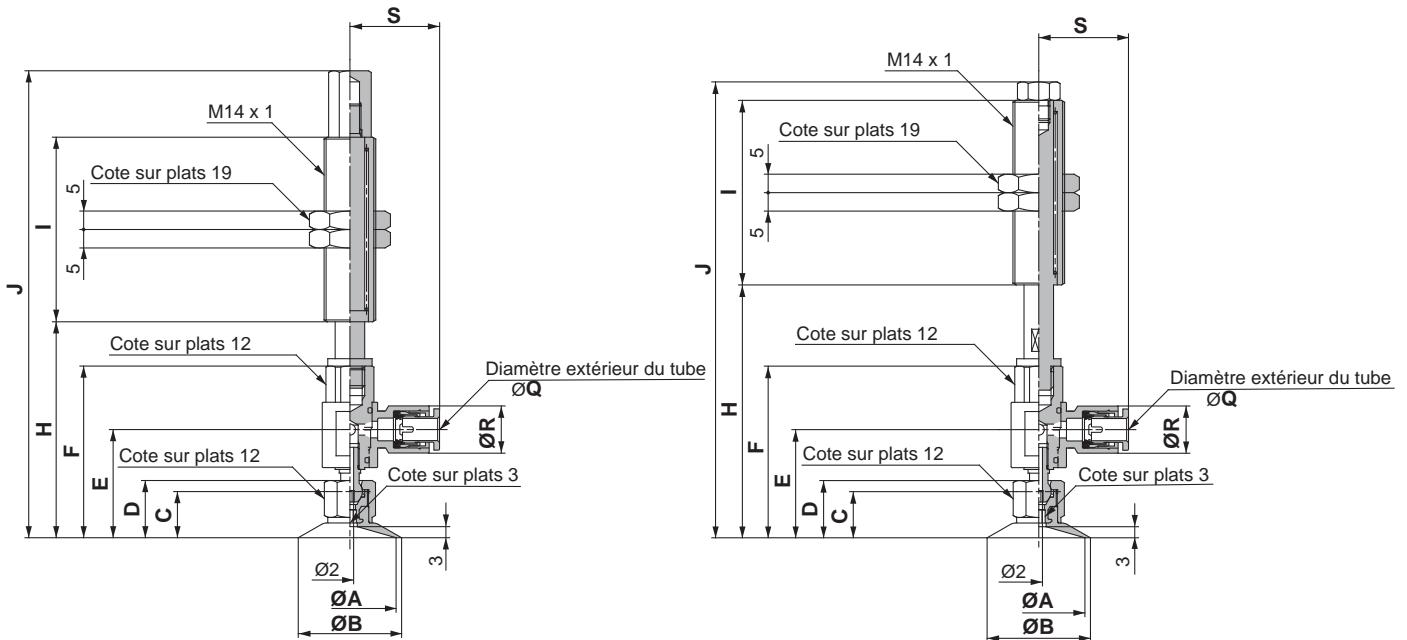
S
M14 x 1
J
I
Cote sur plats 19
5
5
Cote sur plats 12
Diamètre extérieur du tube
ØQ
H
F
E
ØR
Cote sur plats 12
Cote sur plats 3
D
C
3
Ø2
ØA
ØB

S
M14 x 1
Cote sur plats 19
5
I
5
J
Cote sur plats 12
Diamètre extérieur du tube
ØQ
H
F
ØR
E
Cote sur plats 12
Cote sur plats 3
D
C
3
Ø2
ØA
ØB